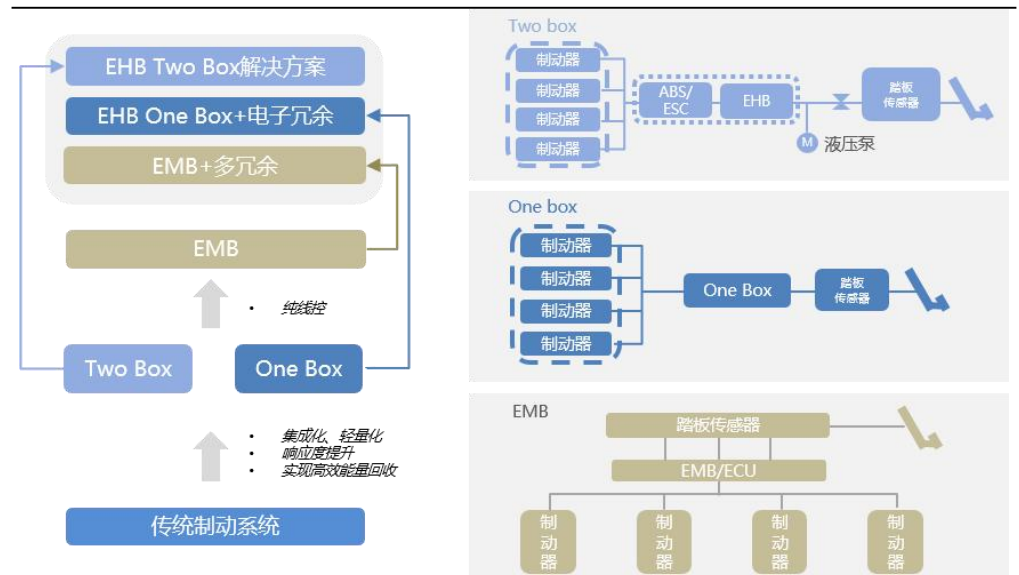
EHB Two Box解决方案

EHB One Box+电子冗余

EMB+多冗余

EMB

• 纯线控

Two Box

One Box

• 集成化、轻量化
• 响应度提升
• 实现高效能量回收

传统制动系统

Two box

制动器

制动器

制动器

制动器

ABS/ESC

EHB

M

液压泵

踏板传感器

One box

制动器

制动器

制动器

制动器

One Box

踏板传感器

EMB

踏板传感器

EMB/ECU

制动器

制动器

制动器

制动器